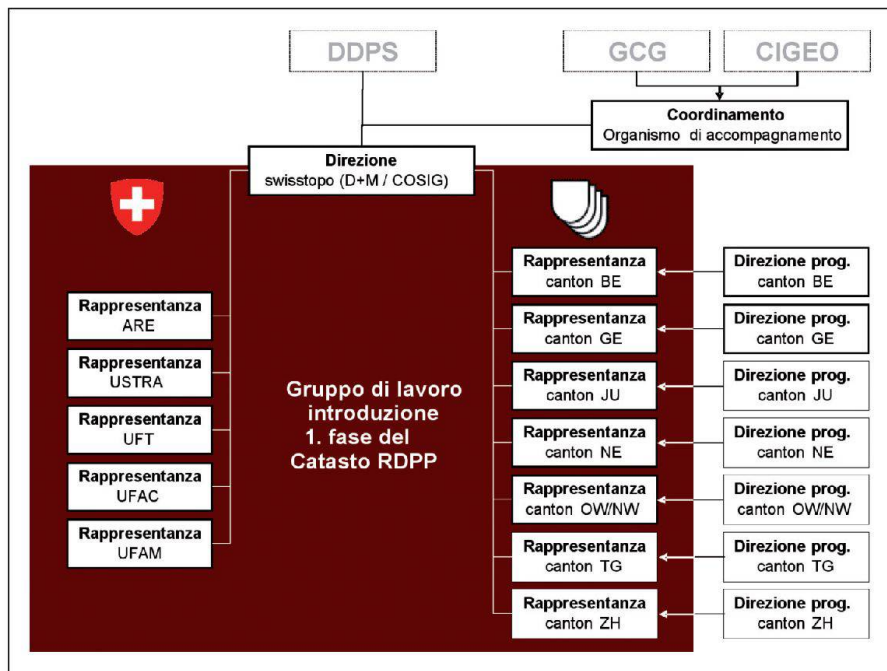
DDPS

GCG

CIGEO

Coordinamento
Organismo di accompagnamento

Direzione
swisstopo (D+M / COSIG)

Rappresentanza
ARE

Rappresentanza
USTRA

Rappresentanza
UFT

Rappresentanza
UFAC

Rappresentanza
UFAM

Gruppo di lavoro introduzione 1. fase del Catasto RDPP

Rappresentanza
canton BE

Direzione prog.
canton BE

Rappresentanza
canton GE

Direzione prog.
canton GE

Rappresentanza
canton JU

Direzione prog.
canton JU

Rappresentanza
canton NE

Direzione prog.
canton NE

Rappresentanza
canton OW/NW

Direzione prog.
canton OW/NW

Rappresentanza
canton TG

Direzione prog.
canton TG

Rappresentanza
canton ZH

Direzione prog.
canton ZH